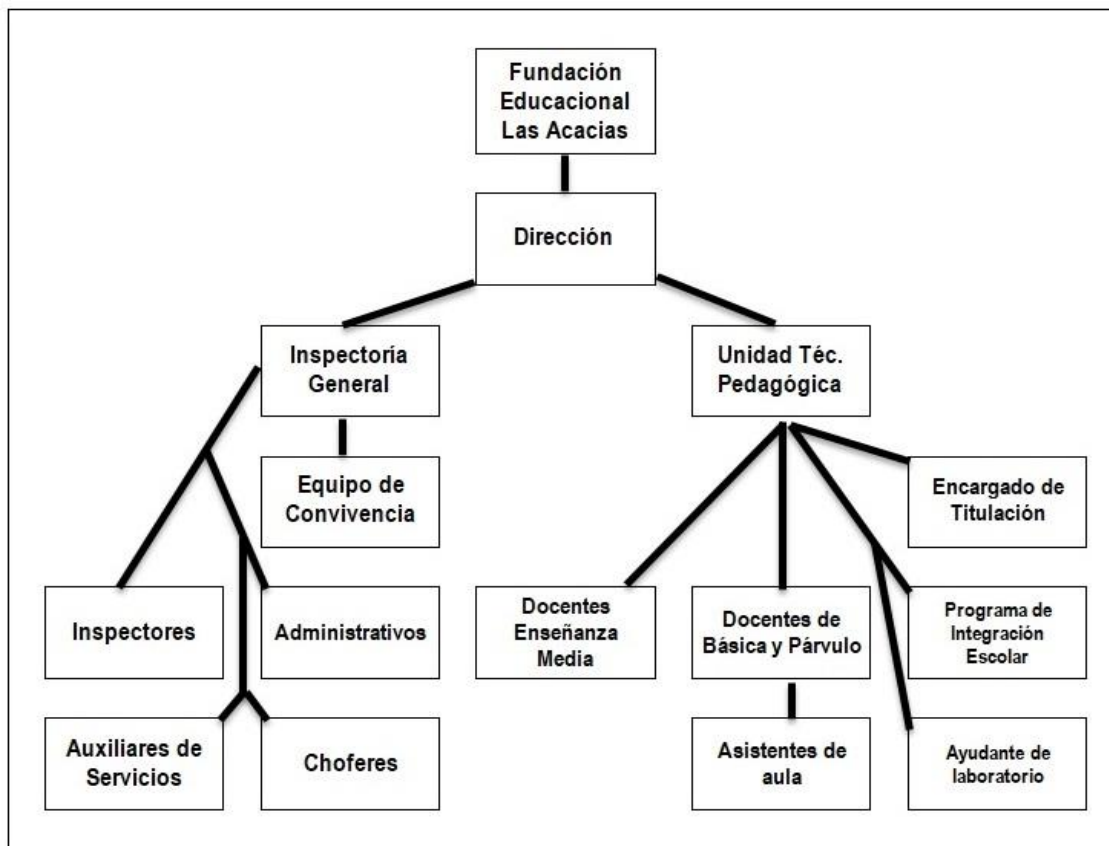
Fundación Educacional Las Acacias

Dirección

Inspectoría General

Unidad Téc. Pedagógica

Equipo de Convivencia

Encargado de Titulación

Inspectores

Administrativos

Docentes Enseñanza Media

Docentes de Básica y Párvulo

Programa de Integración Escolar

Auxiliares de Servicios

Choferes

Asistentes de aula

Ayudante de laboratorio